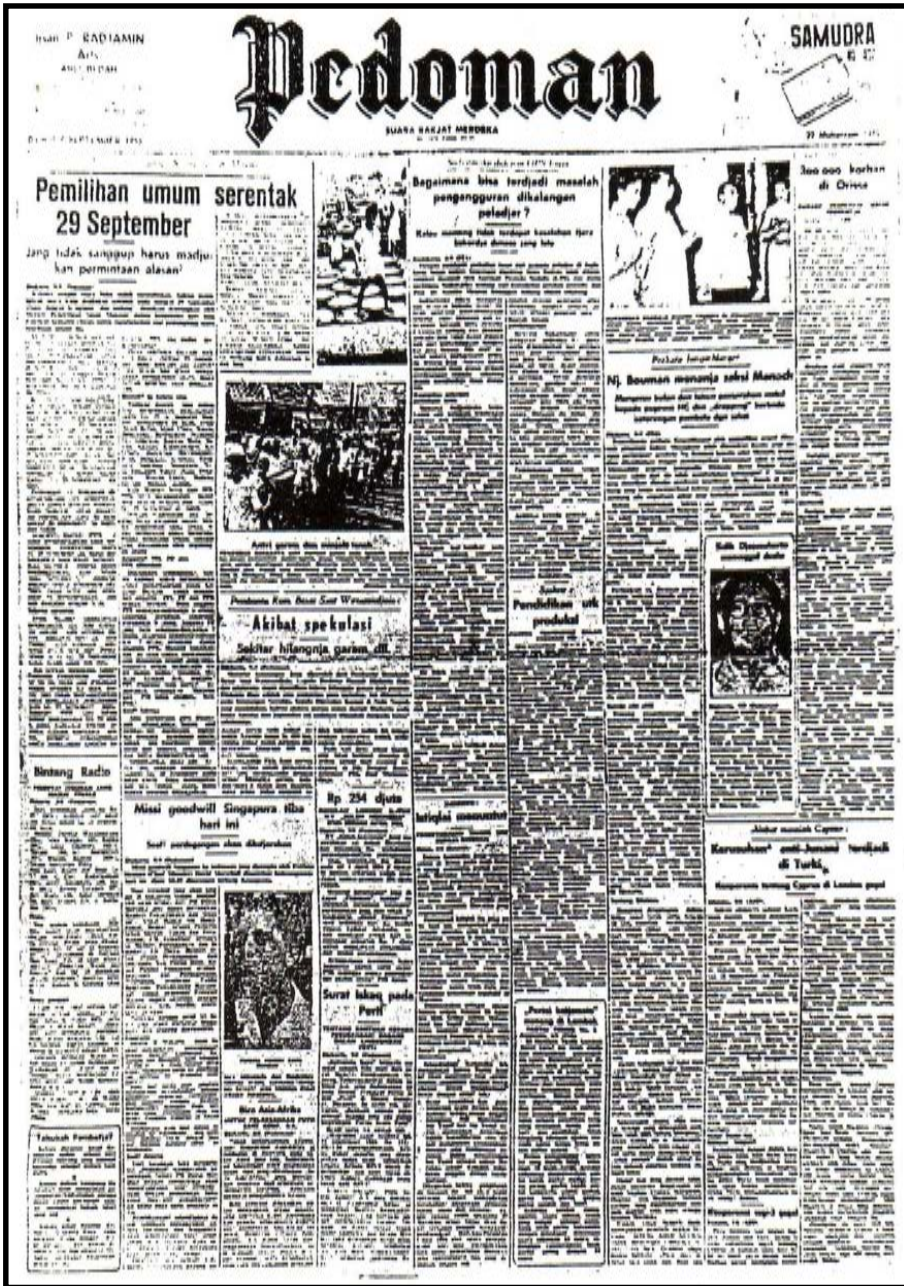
Isian P. RADJAMIN
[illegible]

Pedoman
SUARA RAKJAT MERDEKA

SAMUDRA

Pemilihan umum serentak 29 September
Jang tidak sanggup harus madjukan permintaan alasan?

Begaimana bisa terdjadi masalah pengangguran dikalangan peladjar?

300.000 korban di Orissa

Nj. Bouman menanja soal Menado

Akibat spekulasi
Sekitar hilangnja garam dll.

Pendidikan utk produksi

Bintang Radio

Missi goodwill Singapura tiba hari ini

Rp 234 djuta

Surat lakon pada Perti

Kerusuhan² anti-junani terdjadi di Turki